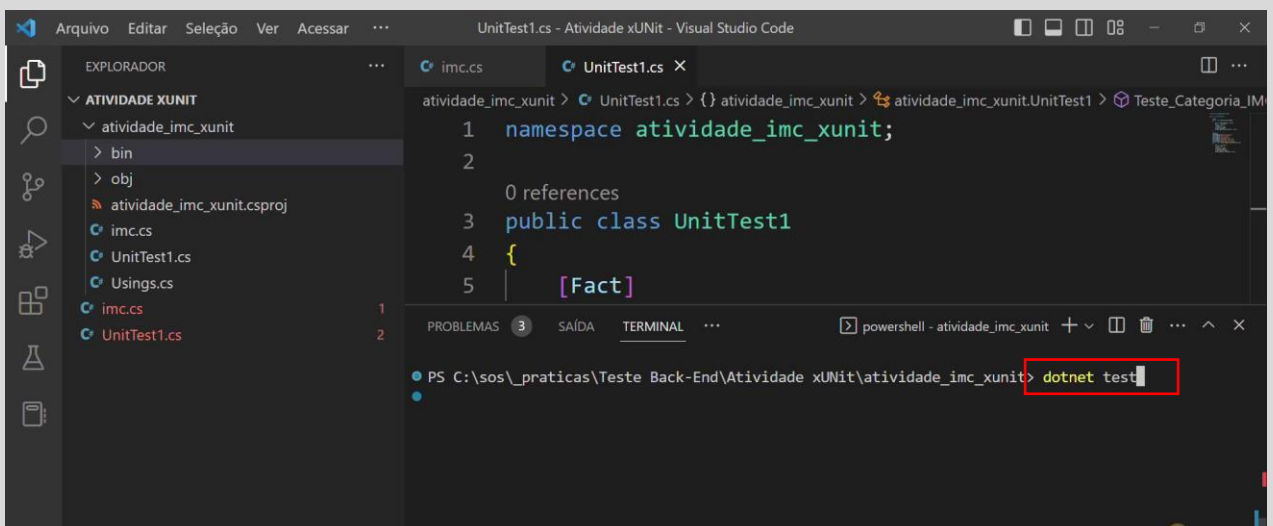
Arquivo Editar Seleção Ver Acessar ··· UnitTest1.cs - Atividade xUNit - Visual Studio Code

EXPLORADOR ···

ATIVIDADE XUNIT
atividade_imc_xunit
bin
obj
atividade_imc_xunit.csproj
imc.cs
UnitTest1.cs
Usings.cs
imc.cs 1
UnitTest1.cs 2

imc.cs
UnitTest1.cs ×

atividade_imc_xunit > UnitTest1.cs > {} atividade_imc_xunit > atividade_imc_xunit.UnitTest1 > Teste_Categoria_IM

1 namespace atividade_imc_xunit;
2
0 references
3 public class UnitTest1
4 {
5 [Fact]

PROBLEMAS 3 SAÍDA TERMINAL ···

powershell - atividade_imc_xunit + ···

PS C:\sos\_praticas\Teste Back-End\Atividade xUNit\atividade_imc_xunit> dotnet test